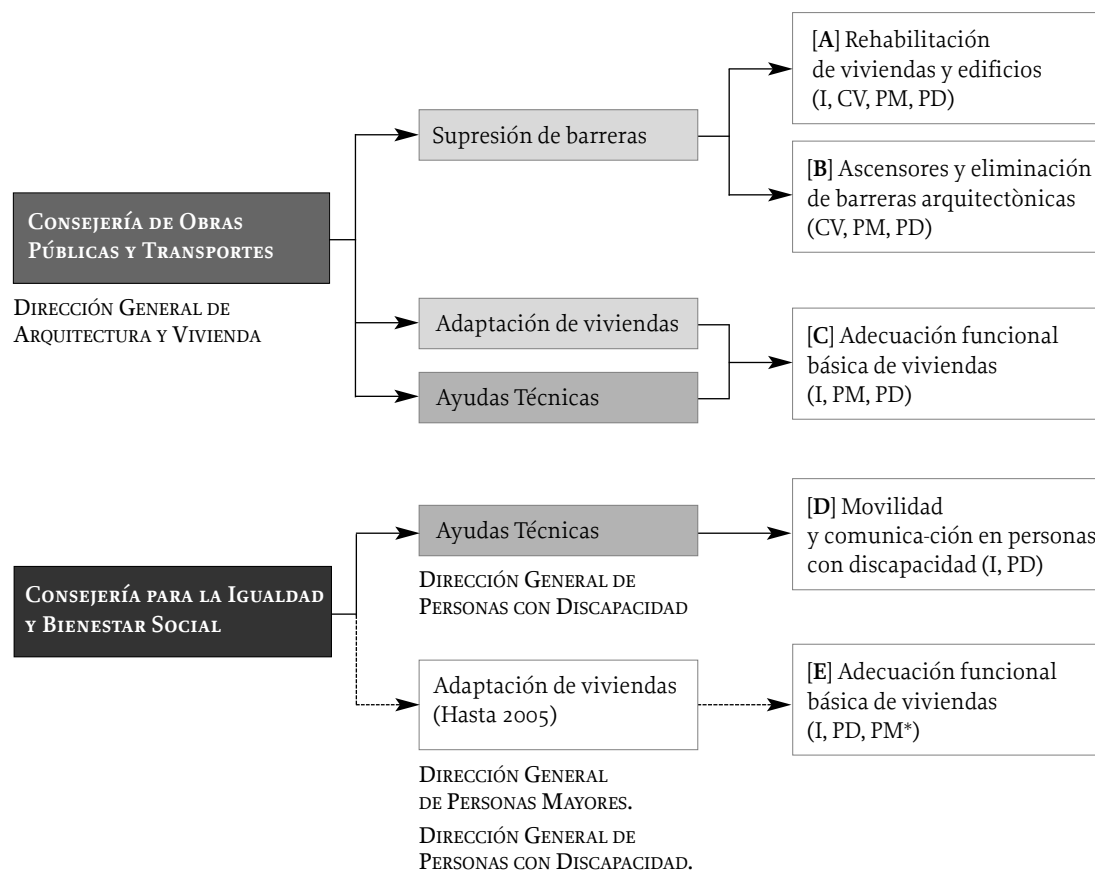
Consejería de Obras Públicas y Transportes

Dirección General de Arquitectura y Vivienda

Supresión de barreras

[A] Rehabilitación de viviendas y edificios (I, CV, PM, PD)

[B] Ascensores y eliminación de barreras arquitectònicas (CV, PM, PD)

Adaptación de viviendas

Ayudas Técnicas

[C] Adecuación funcional básica de viviendas (I, PM, PD)

Consejería para la Igualdad y Bienestar Social

Ayudas Técnicas

Dirección General de Personas con Discapacidad

[D] Movilidad y comunica-ción en personas con discapacidad (I, PD)

Adaptación de viviendas (Hasta 2005)

Dirección General de Personas Mayores.

Dirección General de Personas con Discapacidad.

[E] Adecuación funcional básica de viviendas (I, PD, PM*)